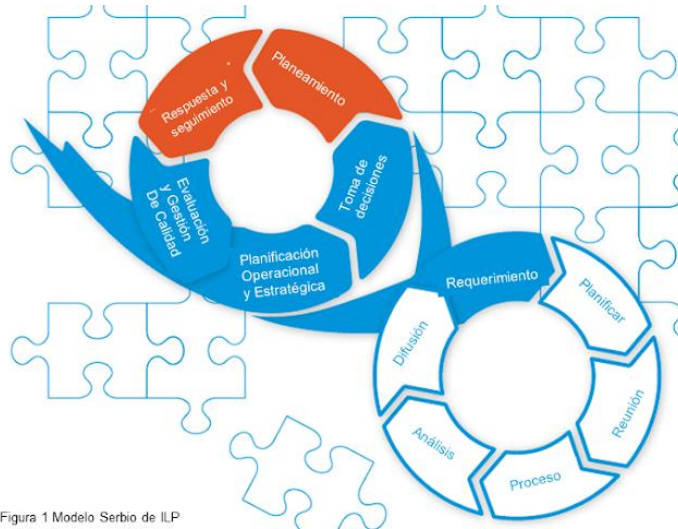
Respuesta y seguimiento

Planeamiento

Toma de decisiones

Evaluación y Gestión De Calidad

Planificación Operacional y Estratégica

Requerimiento

Planificar

Reunión

Proceso

Análisis

Difusión

Figura 1 Modelo Serbio de ILP